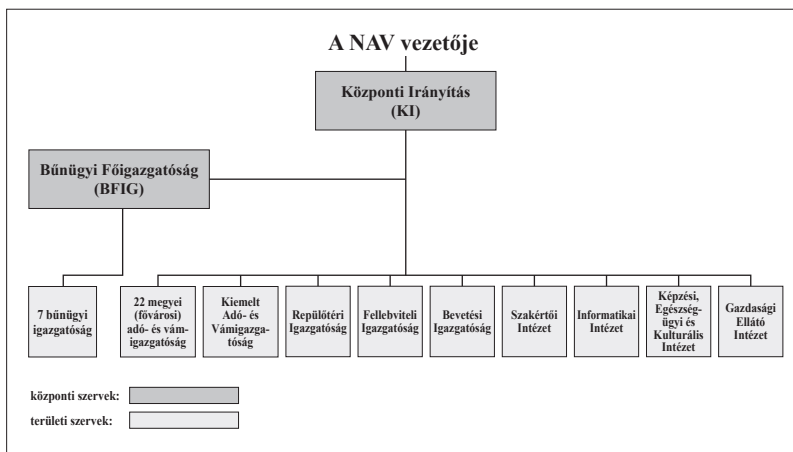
A NAV vezetője

Központi Irányítás (KI)

Bűnügyi Főigazgatóság (BFIG)

7 bűnügyi igazgatóság

22 megyei (fővárosi) adó- és vámigazgatóság

Kiemelt Adó- és Vámigazgatóság

Repülőtéri Igazgatóság

Fellebviteli Igazgatóság

Bevetési Igazgatóság

Szakértői Intézet

Informatikai Intézet

Képzési, Egészségügyi és Kulturális Intézet

Gazdasági Ellátó Intézet

központi szervek:

területi szervek: